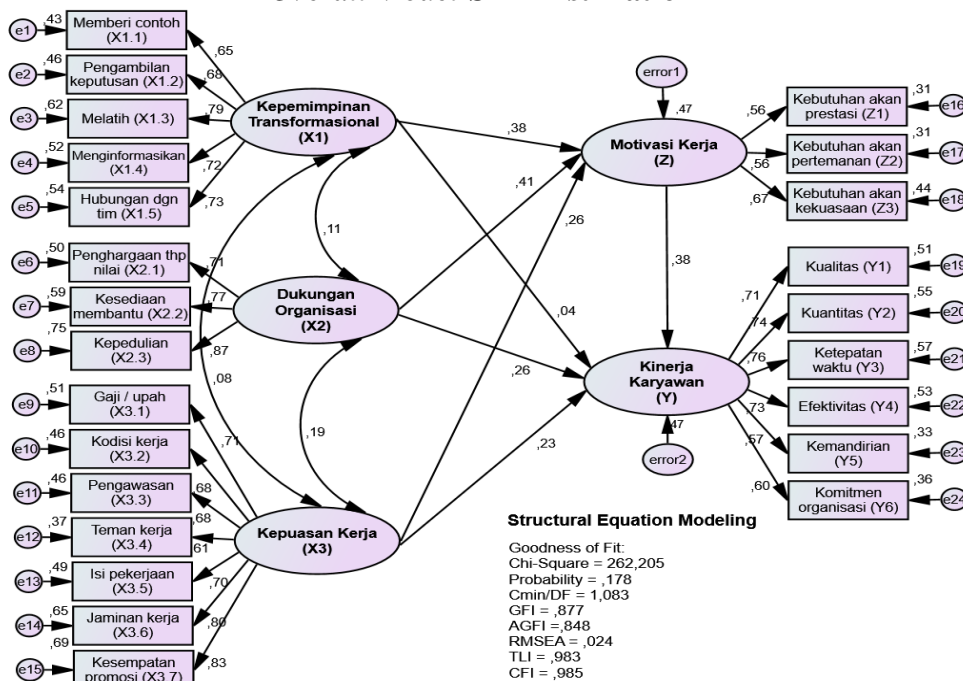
e1 ,43 Memberi contoh (X1.1)
e2 ,46 Pengambilan keputusan (X1.2)
e3 ,62 Melatih (X1.3)
e4 ,52 Menginformasikan (X1.4)
e5 ,54 Hubungan dgn tim (X1.5)

,65
,68
,79
,72
,73

Kepemimpinan Transformasional (X1)

,11

e6 ,50 Penghargaan thp nilai (X2.1)
e7 ,59 Kesediaan membantu (X2.2)
e8 ,75 Kepedulian (X2.3)

,71
,77
,87

Dukungan Organisasi (X2)

,08

,19

e9 ,51 Gaji / upah (X3.1)
e10 ,46 Kodisi kerja (X3.2)
e11 ,46 Pengawasan (X3.3)
e12 ,37 Teman kerja (X3.4)
e13 ,49 Isi pekerjaan (X3.5)
e14 ,65 Jaminan kerja (X3.6)
e15 ,69 Kesempatan promosi (X3.7)

,71
,68
,68
,61
,70
,80
,83

Kepuasan Kerja (X3)

error1
,47
,38
,41
,26

Motivasi Kerja (Z)

,56 Kebutuhan akan prestasi (Z1) ,31 e16
,56 Kebutuhan akan pertemanan (Z2) ,31 e17
,67 Kebutuhan akan kekuasaan (Z3) ,44 e18

,38
,04
,26
,23

Kinerja Karyawan (Y)

,47
error2

,71 Kualitas (Y1) ,51 e19
,74 Kuantitas (Y2) ,55 e20
,76 Ketepatan waktu (Y3) ,57 e21
,73 Efektivitas (Y4) ,53 e22
,57 Kemandirian (Y5) ,33 e23
,60 Komitmen organisasi (Y6) ,36 e24

Structural Equation Modeling

Goodness of Fit:
Chi-Square = 262,205
Probability = ,178
Cmin/DF = 1,083
GFI = ,877
AGFI =,848
RMSEA = ,024
TLI = ,983
CFI = ,985